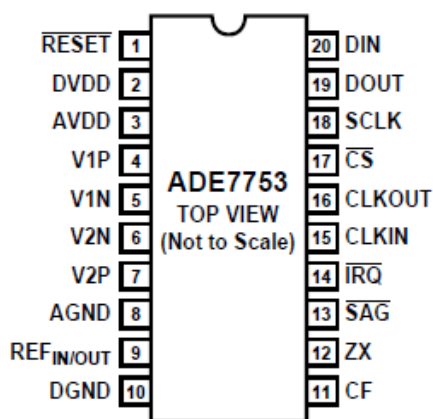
$\overline{RESET}$ 1
DVDD 2
AVDD 3
V1P 4
V1N 5
V2N 6
V2P 7
AGND 8
REF$_{IN/OUT}$ 9
DGND 10

ADE7753
TOP VIEW
(Not to Scale)

20 DIN
19 DOUT
18 SCLK
17 $\overline{CS}$
16 CLKOUT
15 CLKIN
14 $\overline{IRQ}$
13 $\overline{SAG}$
12 ZX
11 CF